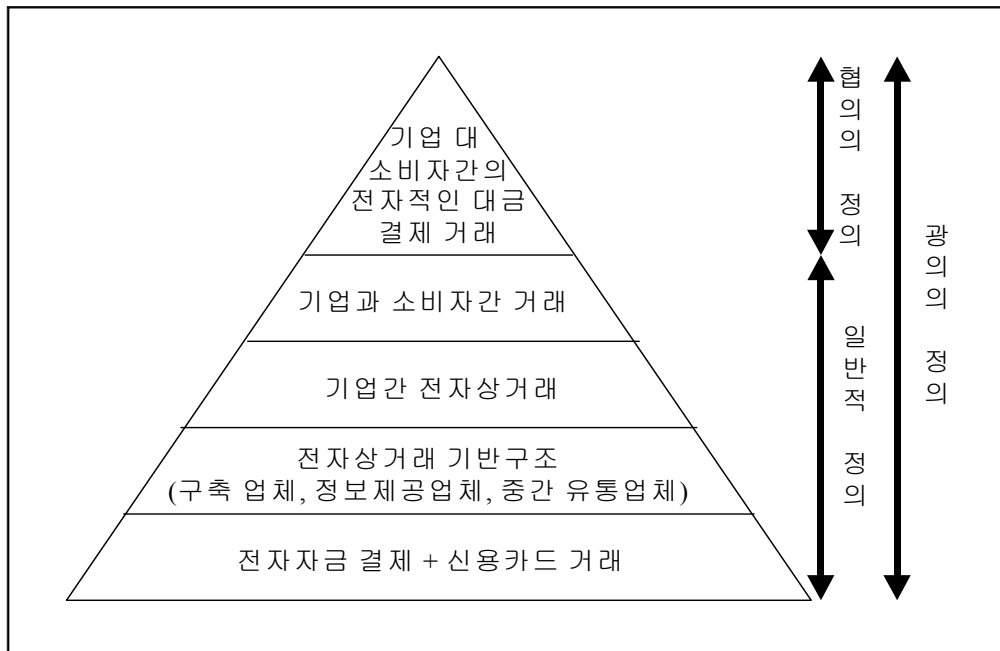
기업 대 소비자간의 전자적인 대금 결제 거래

기업과 소비자간 거래

기업간 전자상거래

전자상거래 기반구조 (구축 업체, 정보제공업체, 중간 유통업체)

전자자금 결제 + 신용카드 거래

협의의 정의

일반적 정의

광의의 정의